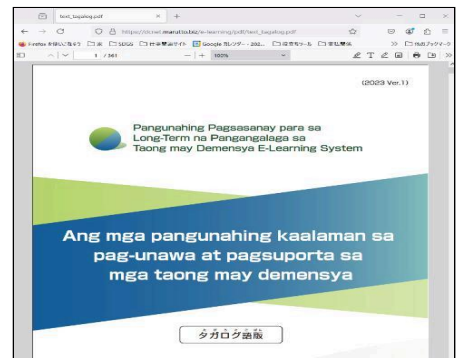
text_tagalog.pdf × +

https://dcnet.marutto.biz/e-learning/pdf/text_tagalog.pdf

Firefox を始めて起きう 日本 SDGS 日本 Google カレンダー 他のブックマーク

1 / 361 — + 100%

(2023 Ver.1)

Pangunahing Pagsasanay para sa Long-Term na Pangangalaga sa Taong may Demensya E-Learning System

Ang mga pangunahing kaalaman sa pag-unawa at pagsuporta sa mga taong may demensya

タガログ語版